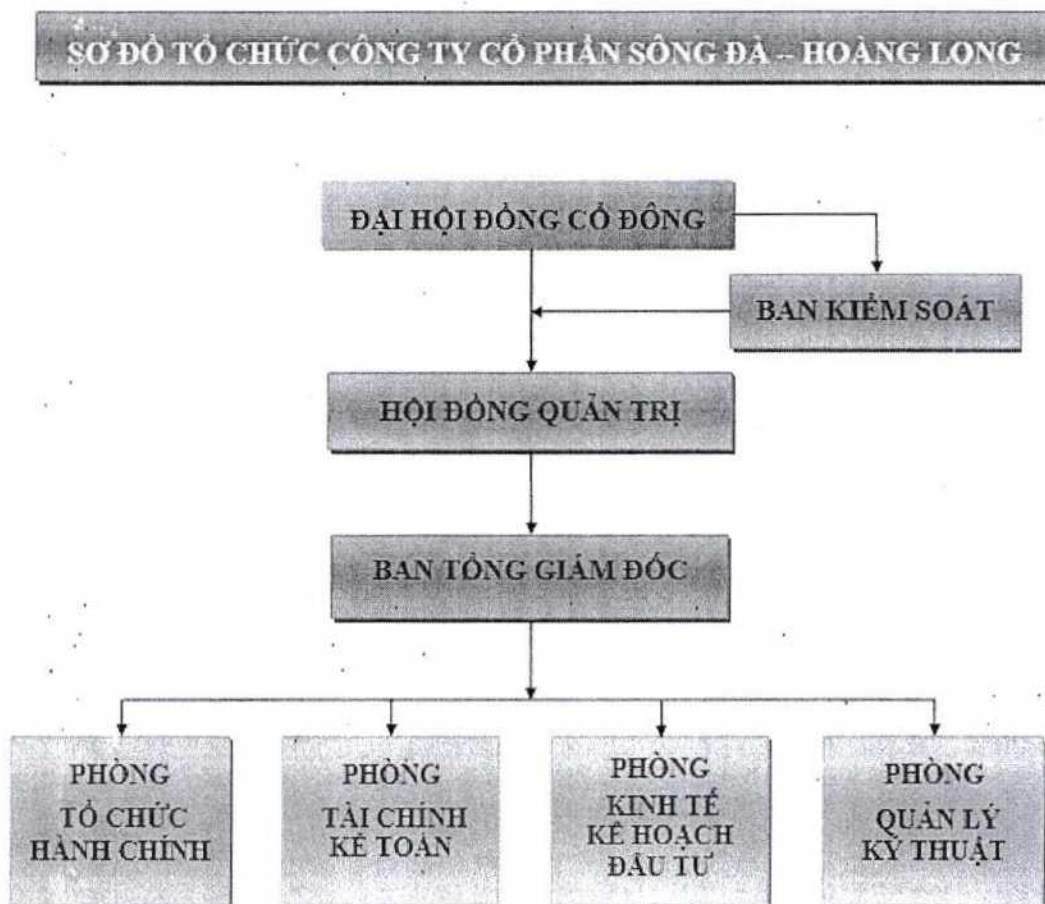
SƠ ĐỒ TỔ CHỨC CÔNG TY CỔ PHẦN SÔNG ĐÀ – HOÀNG LONG

ĐẠI HỘI ĐỒNG CỔ ĐÔNG

BAN KIỂM SOÁT

HỘI ĐỒNG QUẢN TRỊ

BAN TỔNG GIÁM ĐỐC

PHÒNG TỔ CHỨC HÀNH CHÍNH

PHÒNG TÀI CHÍNH KẾ TOÁN

PHÒNG KINH TẾ KẾ HOẠCH ĐẦU TƯ

PHÒNG QUẢN LÝ KỸ THUẬT